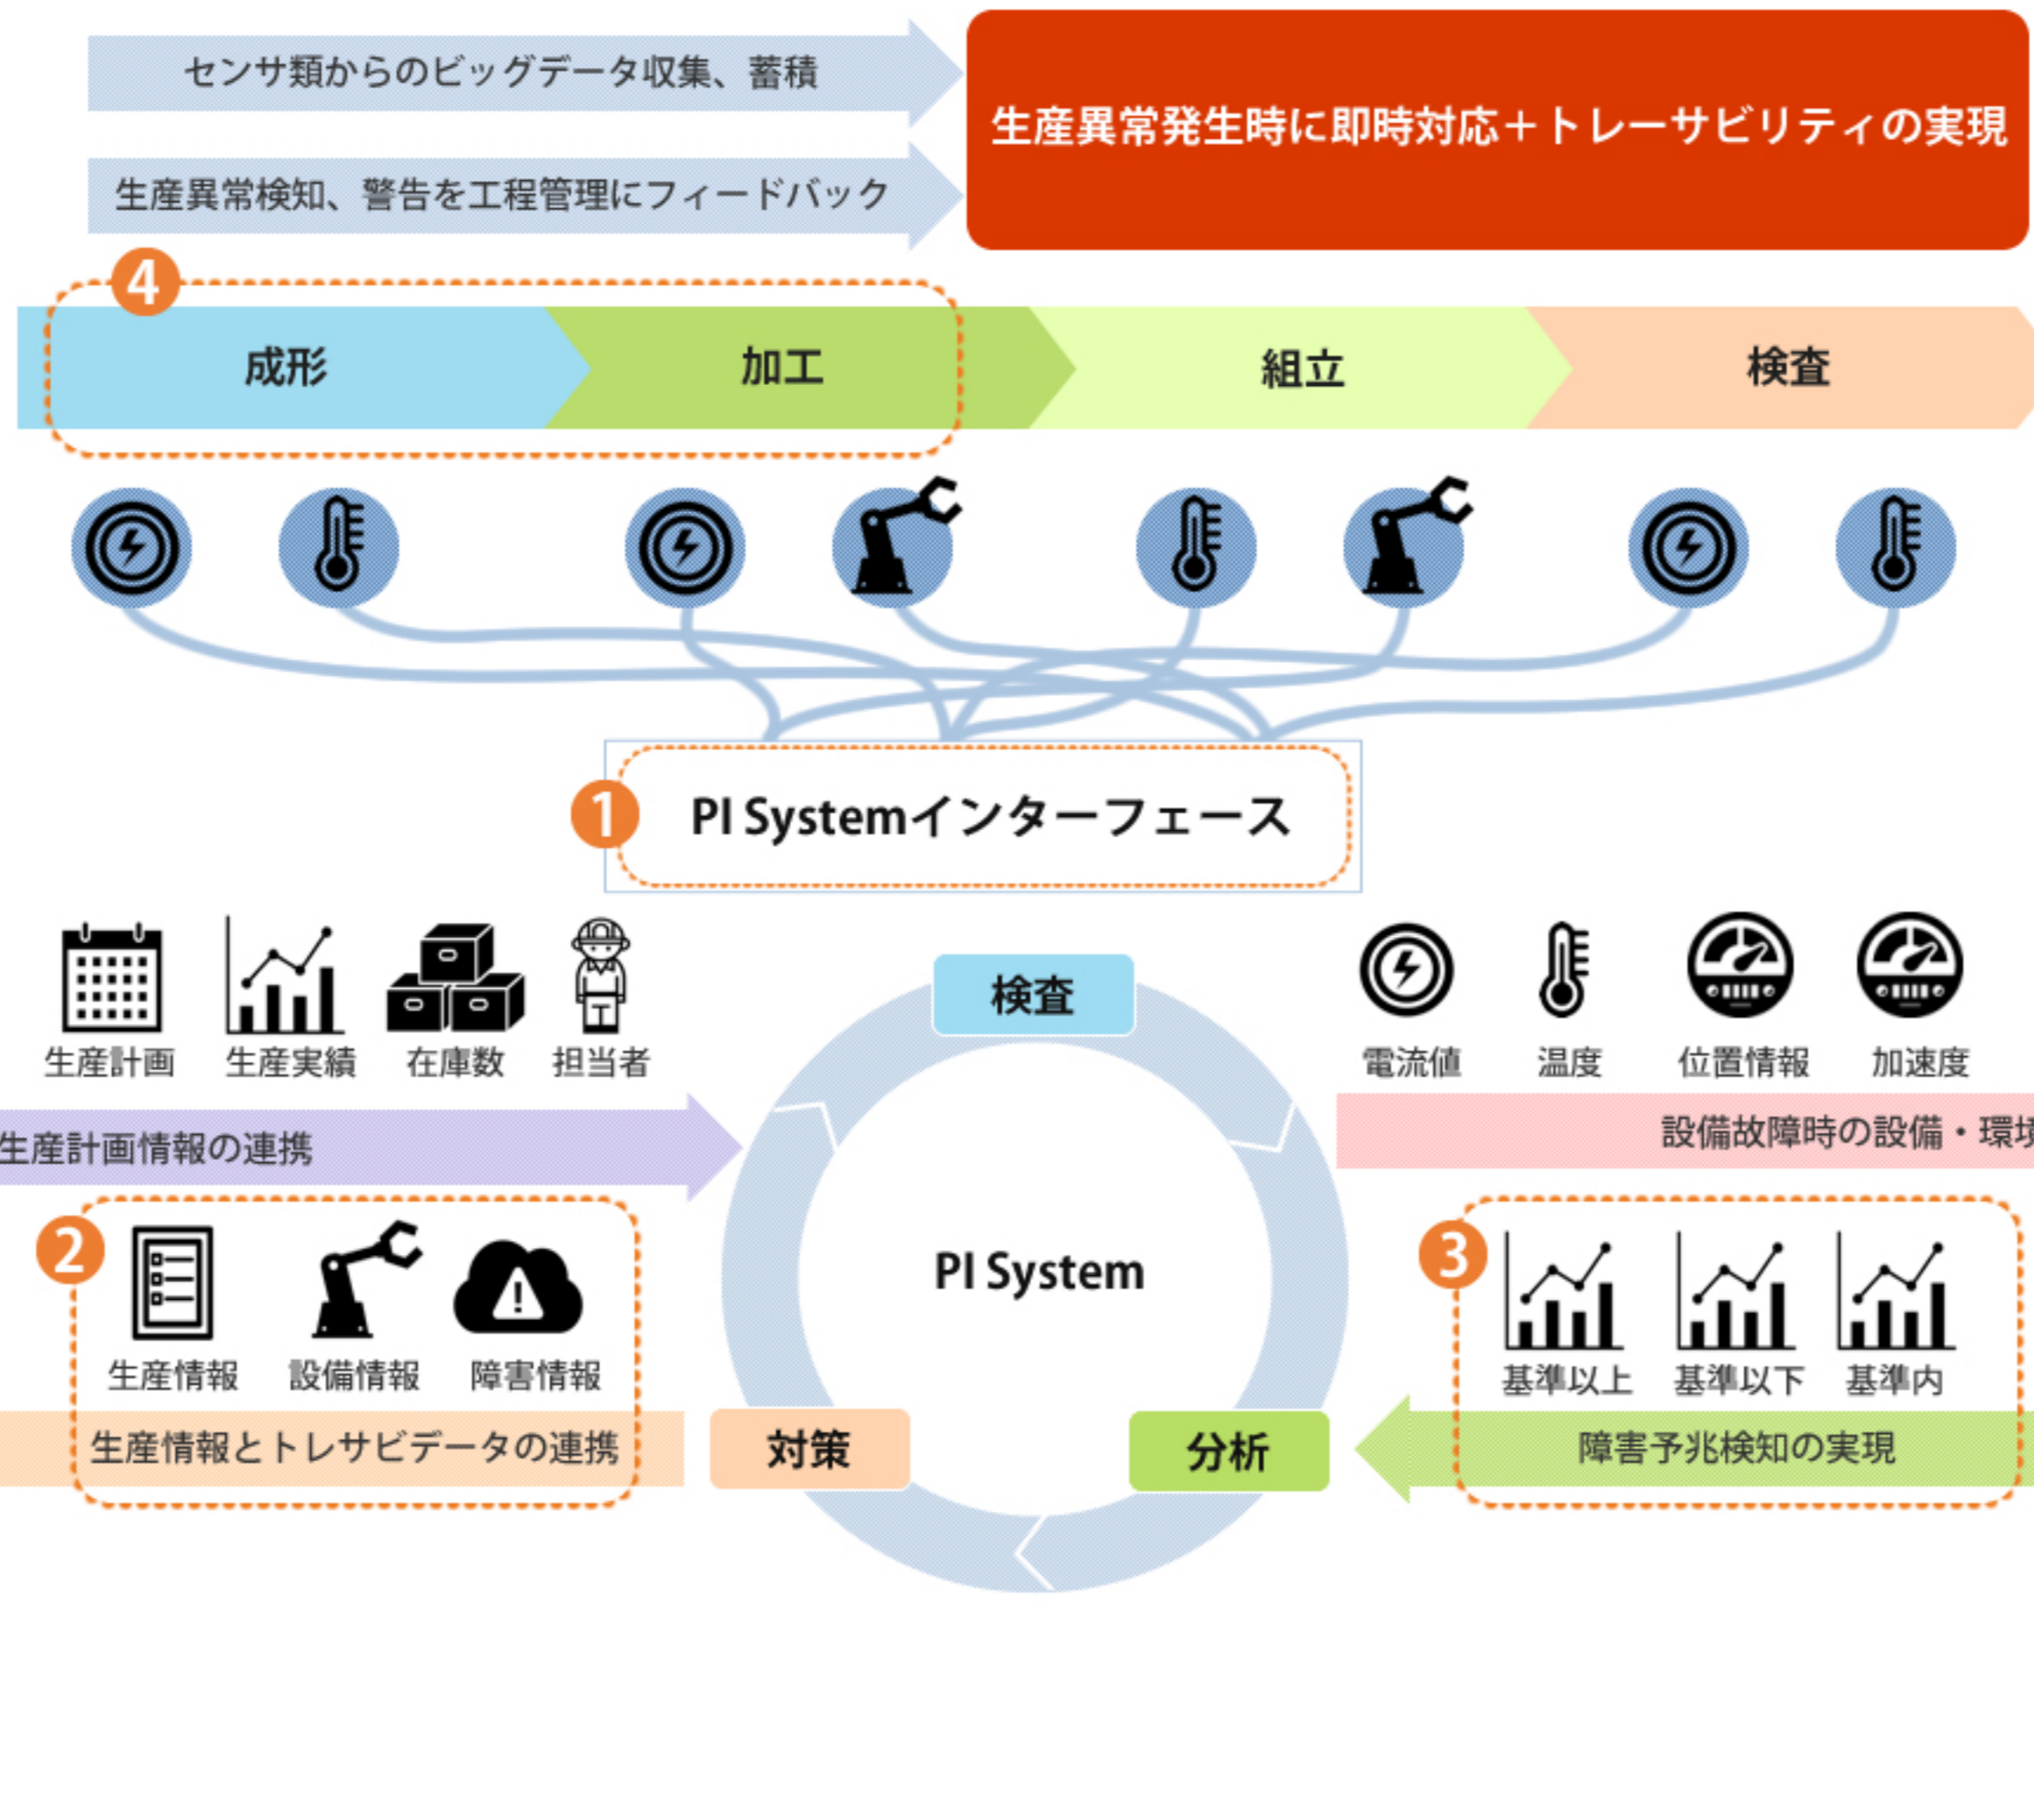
センサ類からのビッグデータ収集、蓄積

生産異常検知、警告を工程管理にフィードバック

生産異常発生時に即時対応＋トレーサビリティの実現

4

成形

加工

組立

検査

1

PI Systemインターフェース

生産計画 生産実績 在庫数 担当者

検査

電流値 温度 位置情報 加速度

生産計画情報の連携

設備故障時の設備・環境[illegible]

2

生産情報 設備情報 障害情報

PI System

3

基準以上 基準以下 基準内

生産情報とトレサビデータの連携

対策

分析

障害予兆検知の実現